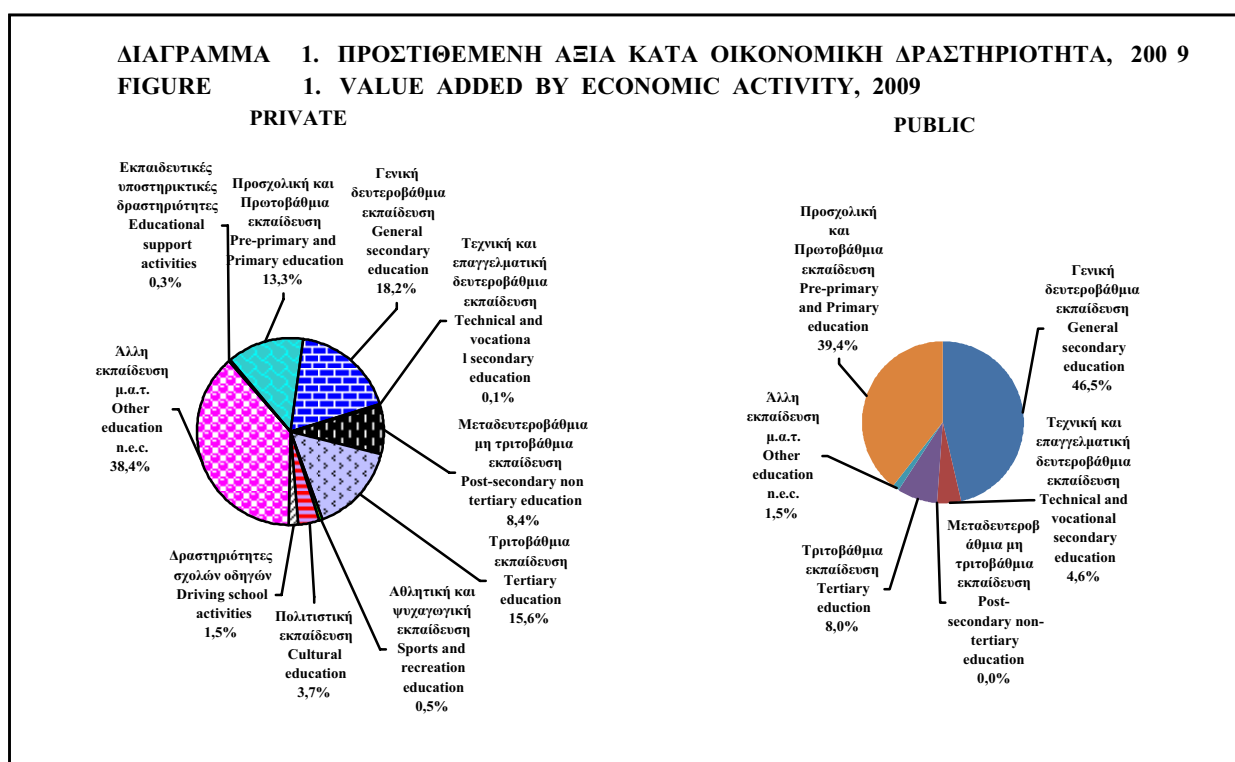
ΔΙΑΓΡΑΜΜΑ 1. ΠΡΟΣΤΙΘΕΜΕΝΗ ΑΞΙΑ ΚΑΤΑ ΟΙΚΟΝΟΜΙΚΗ ΔΡΑΣΤΗΡΙΟΤΗΤΑ, 200 9
FIGURE 1. VALUE ADDED BY ECONOMIC ACTIVITY, 2009

PRIVATE

Εκπαιδευτικές υποστηρικτικές δραστηριότητες Educational support activities 0,3%

Προσχολική και Πρωτοβάθμια εκπαίδευση Pre-primary and Primary education 13,3%

Γενική δευτεροβάθμια εκπαίδευση General secondary education 18,2%

Τεχνική και επαγγελματική δευτεροβάθμια εκπαίδευση Technical and vocationa l secondary education 0,1%

Άλλη εκπαίδευση μ.α.τ. Other education n.e.c. 38,4%

Μεταδευτεροβάθμια μη τριτοβάθμια εκπαίδευση Post-secondary non tertiary education 8,4%

Τριτοβάθμια εκπαίδευση Tertiary education 15,6%

Δραστηριότητες σχολών οδηγών Driving school activities 1,5%

Πολιτιστική εκπαίδευση Cultural education 3,7%

Αθλητική και ψυχαγωγική εκπαίδευση Sports and recreation education 0,5%

PUBLIC

Προσχολική και Πρωτοβάθμια εκπαίδευση Pre-primary and Primary education 39,4%

Γενική δευτεροβάθμια εκπαίδευση General secondary education 46,5%

Άλλη εκπαίδευση μ.α.τ. Other education n.e.c. 1,5%

Τεχνική και επαγγελματική δευτεροβάθμια εκπαίδευση Technical and vocational secondary education 4,6%

Τριτοβάθμια εκπαίδευση Tertiary eduction 8,0%

Μεταδευτεροβ άθμια μη τριτοβάθμια εκπαίδευση Post-secondary non-tertiary education 0,0%